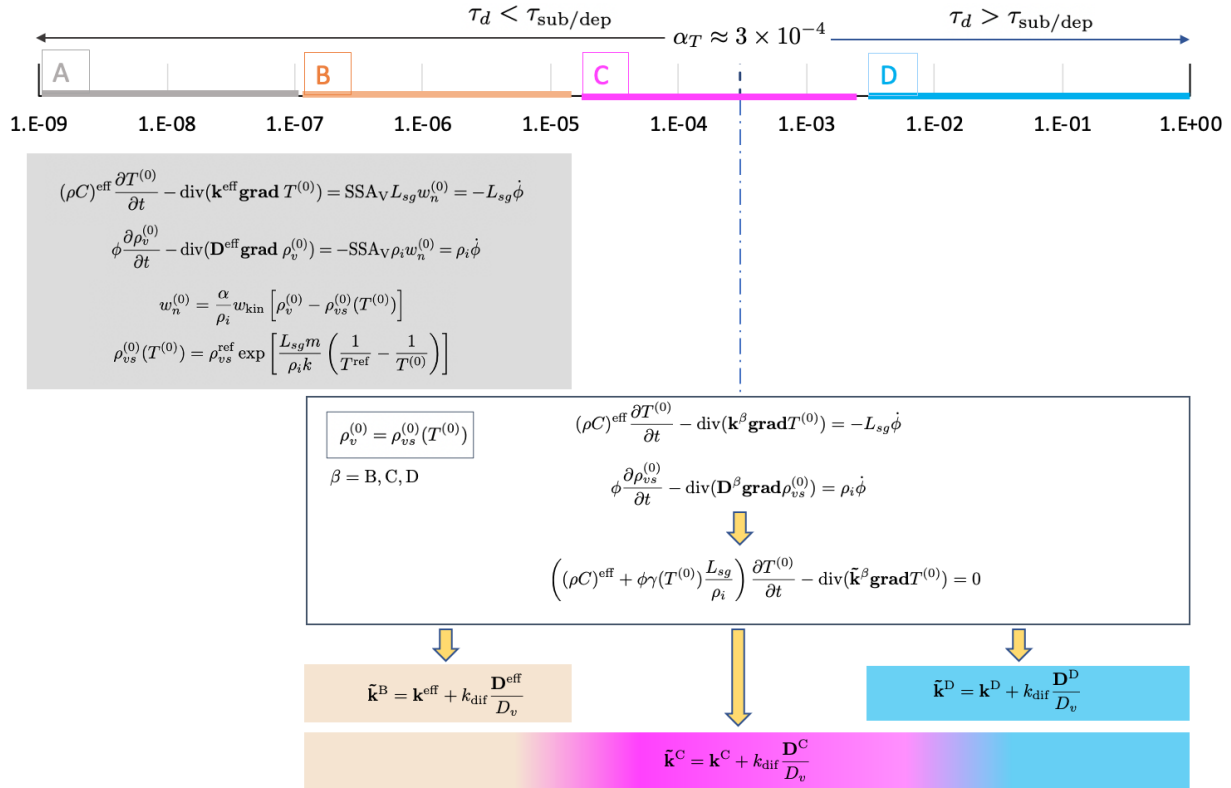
$\tau_d < \tau_{\mathrm{sub/dep}}$

$\alpha_T \approx 3 \times 10^{-4}$

$\tau_d > \tau_{\mathrm{sub/dep}}$

A B C D

1.E-09 1.E-08 1.E-07 1.E-06 1.E-05 1.E-04 1.E-03 1.E-02 1.E-01 1.E+00

$(\rho C)^{\mathrm{eff}} \frac{\partial T^{(0)}}{\partial t} - \mathrm{div}(\mathbf{k}^{\mathrm{eff}} \mathbf{grad}\, T^{(0)}) = \mathrm{SSA_V} L_{sg} w_n^{(0)} = -L_{sg}\dot{\phi}$

$\phi \frac{\partial \rho_v^{(0)}}{\partial t} - \mathrm{div}(\mathbf{D}^{\mathrm{eff}} \mathbf{grad}\, \rho_v^{(0)}) = -\mathrm{SSA_V} \rho_i w_n^{(0)} = \rho_i \dot{\phi}$

$w_n^{(0)} = \frac{\alpha}{\rho_i} w_{\mathrm{kin}} \left[\rho_v^{(0)} - \rho_{vs}^{(0)}(T^{(0)})\right]$

$\rho_{vs}^{(0)}(T^{(0)}) = \rho_{vs}^{\mathrm{ref}} \exp\left[\frac{L_{sg} m}{\rho_i k}\left(\frac{1}{T^{\mathrm{ref}}} - \frac{1}{T^{(0)}}\right)\right]$

$\rho_v^{(0)} = \rho_{vs}^{(0)}(T^{(0)})$

$\beta = \mathrm{B, C, D}$

$(\rho C)^{\mathrm{eff}} \frac{\partial T^{(0)}}{\partial t} - \mathrm{div}(\mathbf{k}^{\beta} \mathbf{grad} T^{(0)}) = -L_{sg}\dot{\phi}$

$\phi \frac{\partial \rho_{vs}^{(0)}}{\partial t} - \mathrm{div}(\mathbf{D}^{\beta} \mathbf{grad} \rho_{vs}^{(0)}) = \rho_i \dot{\phi}$

$\left((\rho C)^{\mathrm{eff}} + \phi\gamma(T^{(0)})\frac{L_{sg}}{\rho_i}\right) \frac{\partial T^{(0)}}{\partial t} - \mathrm{div}(\tilde{\mathbf{k}}^{\beta} \mathbf{grad} T^{(0)}) = 0$

$\tilde{\mathbf{k}}^{\mathrm{B}} = \mathbf{k}^{\mathrm{eff}} + k_{\mathrm{dif}} \frac{\mathbf{D}^{\mathrm{eff}}}{D_v}$

$\tilde{\mathbf{k}}^{\mathrm{D}} = \mathbf{k}^{\mathrm{D}} + k_{\mathrm{dif}} \frac{\mathbf{D}^{\mathrm{D}}}{D_v}$

$\tilde{\mathbf{k}}^{\mathrm{C}} = \mathbf{k}^{\mathrm{C}} + k_{\mathrm{dif}} \frac{\mathbf{D}^{\mathrm{C}}}{D_v}$